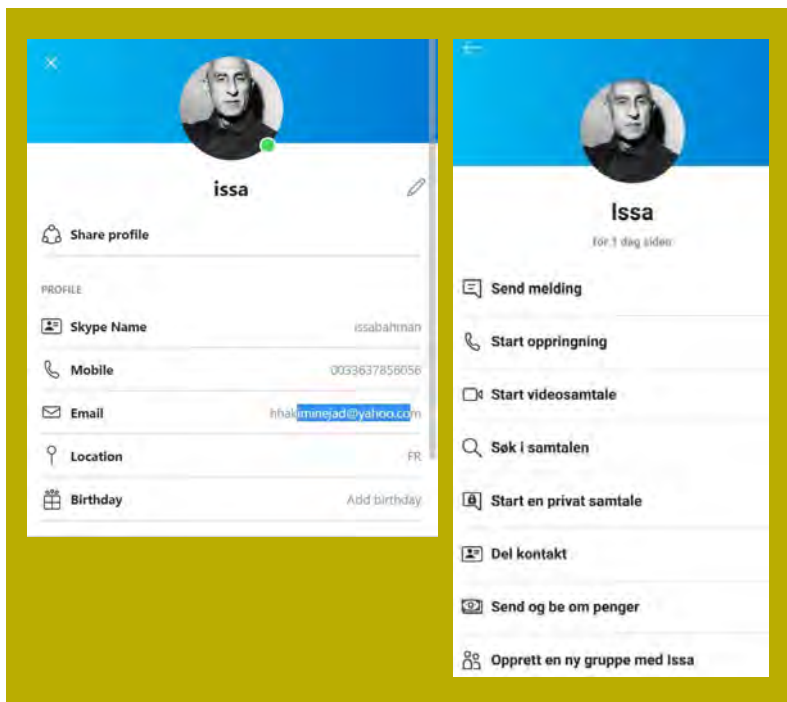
issa

Share profile

PROFILE

Skype Name issabahman

Mobile 0033637856056

Email hhakiminejad@yahoo.com

Location FR

Birthday Add birthday

Issa

for 1 dag siden

Send melding

Start oppringning

Start videosamtale

Søk i samtalen

Start en privat samtale

Del kontakt

Send og be om penger

Opprett en ny gruppe med Issa